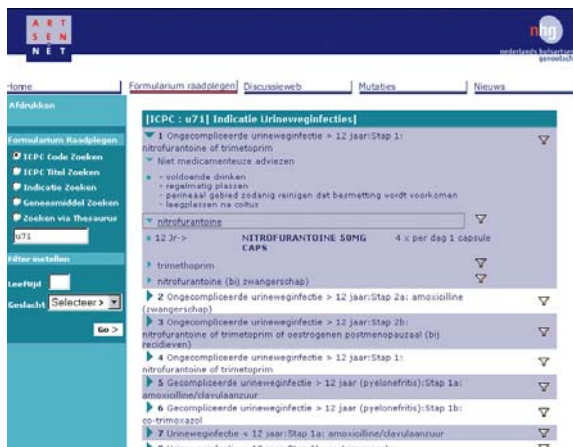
ART
SEN
NET

nhg
nederlands huisartsen genootschap

Home | Formularium raadplegen | Discussieweb | Mutaties | Nieuws

Afdrukken

Formularium Raadplegen
ICPC Code Zoeken
ICPC Titel Zoeken
Indicatie Zoeken
Geneesmiddel Zoeken
Zoeken via Thesaurus

u71

Filter instellen

Leeftijd

Geslacht Selecteer >

Go >

[ICPC : u71] Indicatie Urineweginfecties]

1 Ongecompliceerde urineweginfectie > 12 jaar:Stap 1: nitrofurantoine of trimetoprim

Niet medicamenteuze adviezen

- voldoende drinken
- regelmatig plassen
- perineaal gebied zodanig reinigen dat besmetting vordt voorkomen
- leegplassen na coïtus

nitrofurantoine

12 Jr-> NITROFURANTOINE 50MG CAPS 4 x per dag 1 capsule

trimethoprim

nitrofurantoine (bij zwangerschap)

2 Ongecompliceerde urineweginfectie > 12 jaar:Stap 2a: amoxicilline (zwangerschap)

3 Ongecompliceerde urineweginfectie > 12 jaar:Stap 2b: nitrofurantoine of trimetoprim of oestrogenen postmenopauzaal (bij recidieven)

4 Ongecompliceerde urineweginfectie > 12 jaar:Stap 1: nitrofurantoine

5 Gecompliceerde urineweginfectie > 12 jaar (pyelonefritis):Stap 1a: amoxicilline/clavulaanzuur

6 Gecompliceerde urineweginfectie > 12 jaar (pyelonefritis):Stap 1b: co-trimoxazol

7 Urineweginfectie < 12 jaar:Stap 1a: amoxicilline/clavulaanzuur